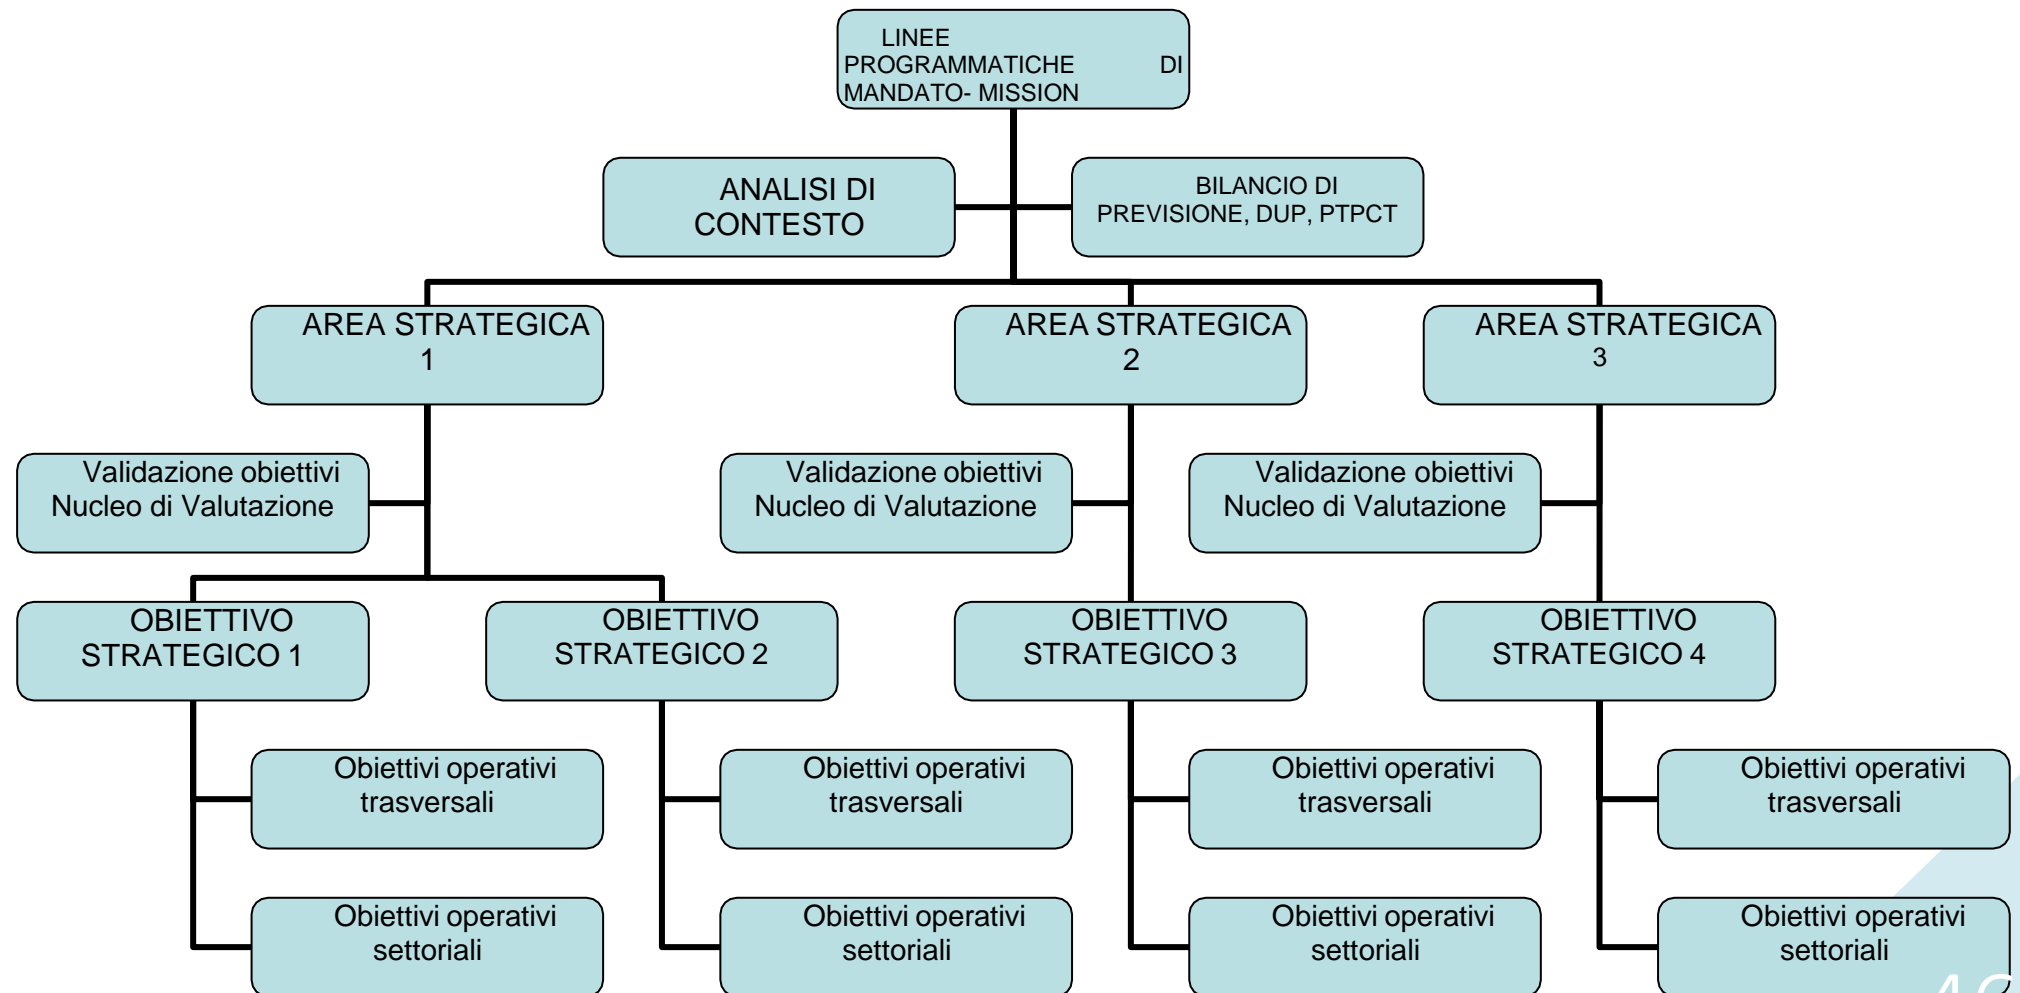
LINEE PROGRAMMATICHE DI MANDATO- MISSION

ANALISI DI CONTESTO

BILANCIO DI PREVISIONE, DUP, PTPCT

AREA STRATEGICA 1

AREA STRATEGICA 2

AREA STRATEGICA 3

Validazione obiettivi Nucleo di Valutazione

Validazione obiettivi Nucleo di Valutazione

Validazione obiettivi Nucleo di Valutazione

OBIETTIVO STRATEGICO 1

OBIETTIVO STRATEGICO 2

OBIETTIVO STRATEGICO 3

OBIETTIVO STRATEGICO 4

Obiettivi operativi trasversali

Obiettivi operativi trasversali

Obiettivi operativi trasversali

Obiettivi operativi trasversali

Obiettivi operativi settoriali

Obiettivi operativi settoriali

Obiettivi operativi settoriali

Obiettivi operativi settoriali

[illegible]